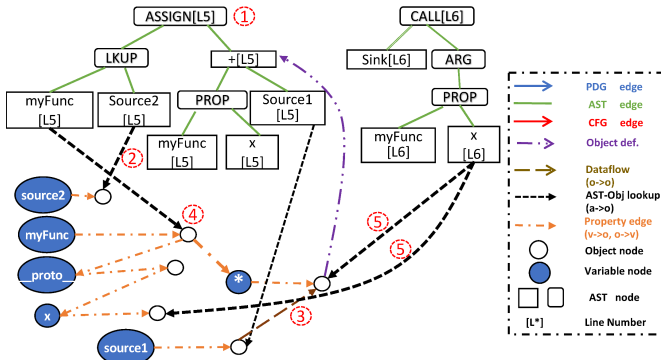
ASSIGN[L5] ①

LKUP

+[L5]

myFunc [L5]

Source2 [L5]

PROP

Source1 [L5]

myFunc [L5]

x [L5]

CALL[L6]

Sink[L6]

ARG

PROP

myFunc [L6]

x [L6]

②

④

⑤

⑤

③

source2

myFunc

_proto_

*

x

source1

PDG edge

AST edge

CFG edge

Object def.

Dataflow (o->o)

AST-Obj lookup (a->o)

Property edge (v->o, o->v)

Object node

Variable node

AST node

[L*] Line Number